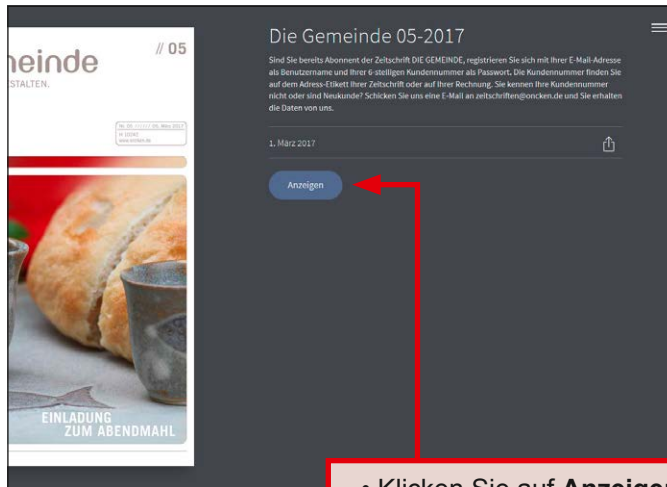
einde
STALTEN.

// 05

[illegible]

EINLADUNG
ZUM ABENDMAHL

Die Gemeinde 05-2017

Sind Sie bereits Abonnent der Zeitschrift DIE GEMEINDE, registrieren Sie sich mit Ihrer E-Mail-Adresse als Benutzername und Ihrer 6-stelligen Kundennummer als Passwort. Die Kundennummer finden Sie auf dem Adress-Etikett Ihrer Zeitschrift oder auf Ihrer Rechnung. Sie kennen Ihre Kundennummer nicht oder sind Neukunde? Schicken Sie uns eine E-Mail an zeitschriften@oncken.de und Sie erhalten die Daten von uns.

1. März 2017

Anzeigen

• Klicken Sie auf Anzeigen